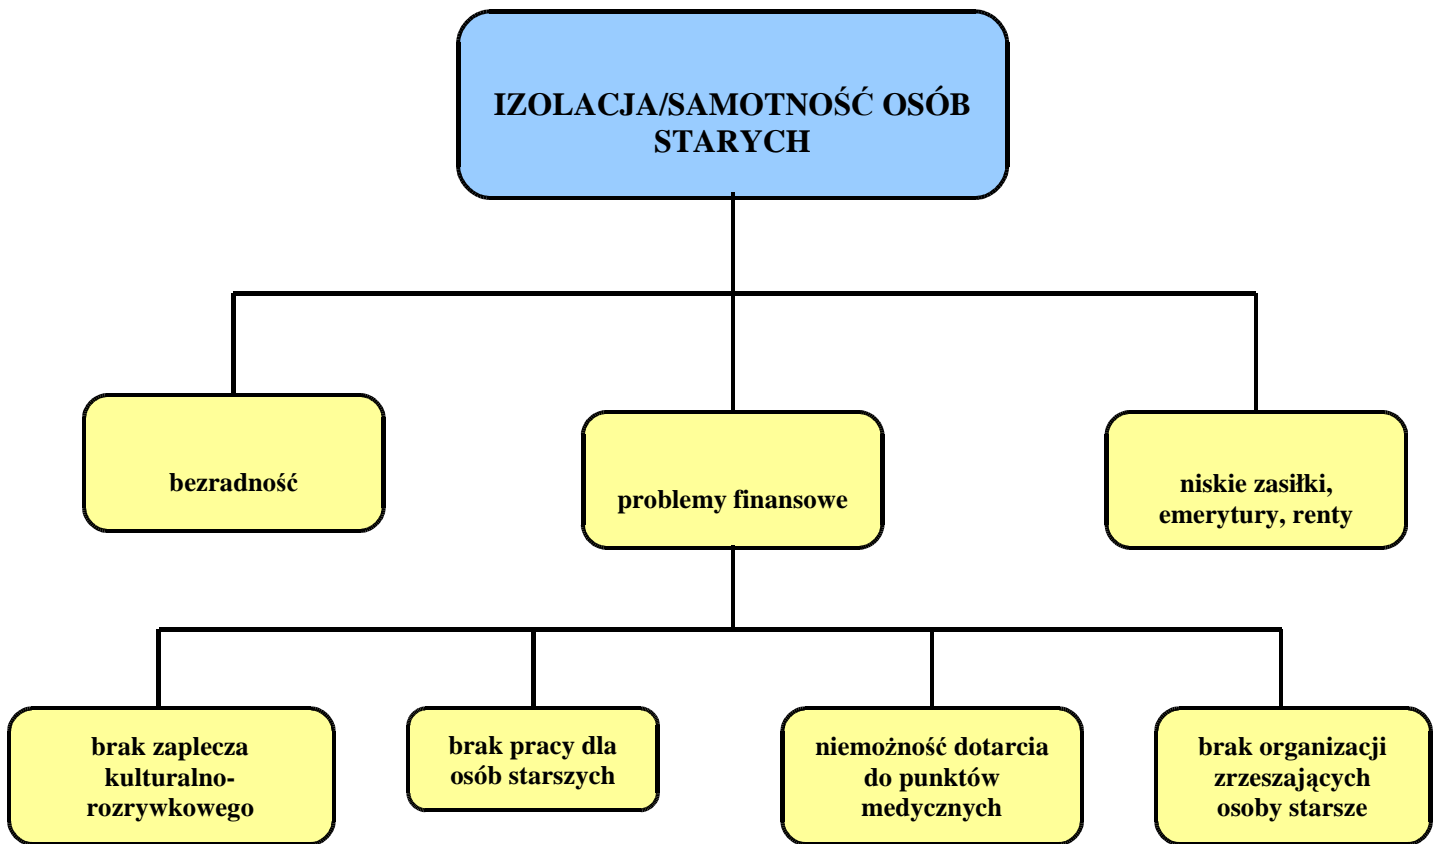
IZOLACJA/SAMOTNOŚĆ OSÓB STARYCH

bezradność

problemy finansowe

niskie zasiłki, emerytury, renty

brak zaplecza kulturalno-rozrywkowego

brak pracy dla osób starszych

niemożność dotarcia do punktów medycznych

brak organizacji zrzeszających osoby starsze